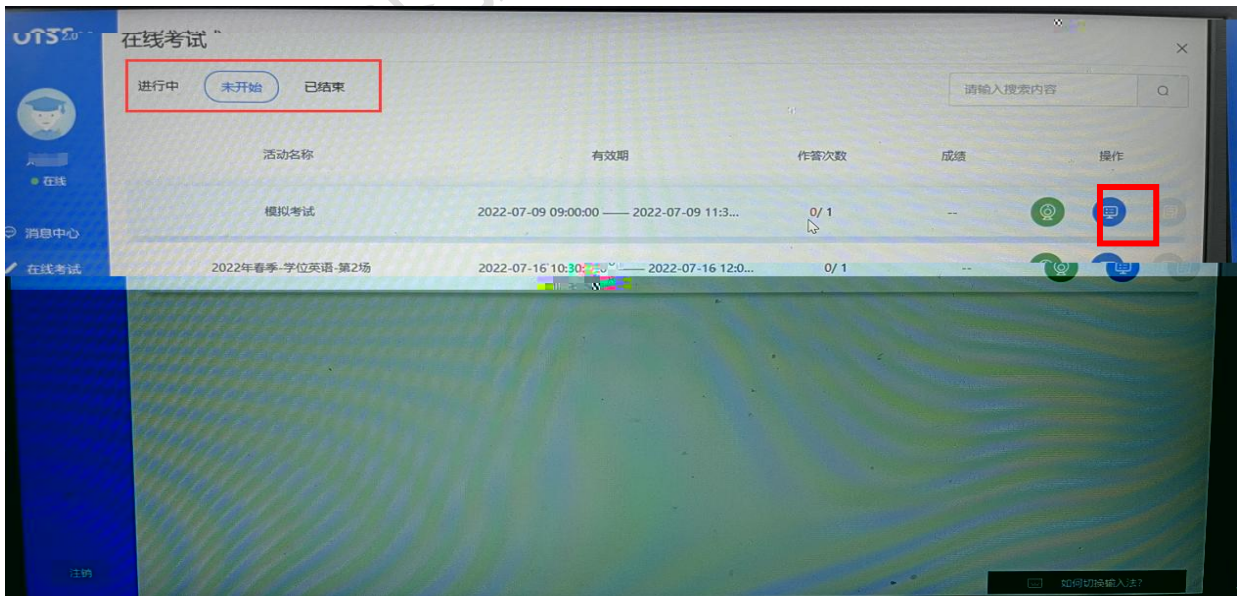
UTS

在线考试

进行中 未开始 已结束

请输入搜索内容

在线

消息中心

在线考试

| 活动名称 | 有效期 | 作答次数 | 成绩 | 操作 |
|---|---|---|---|---|
| 模拟考试 | 2022-07-09 09:00:00 —— 2022-07-09 11:3... | 0/ 1 | -- | |
| 2022年春季-学位英语-第2场 | 2022-07-16 10:30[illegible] —— 2022-07-16 12:0... | 0/ 1 | -- | |

注销

如何切换输入法?